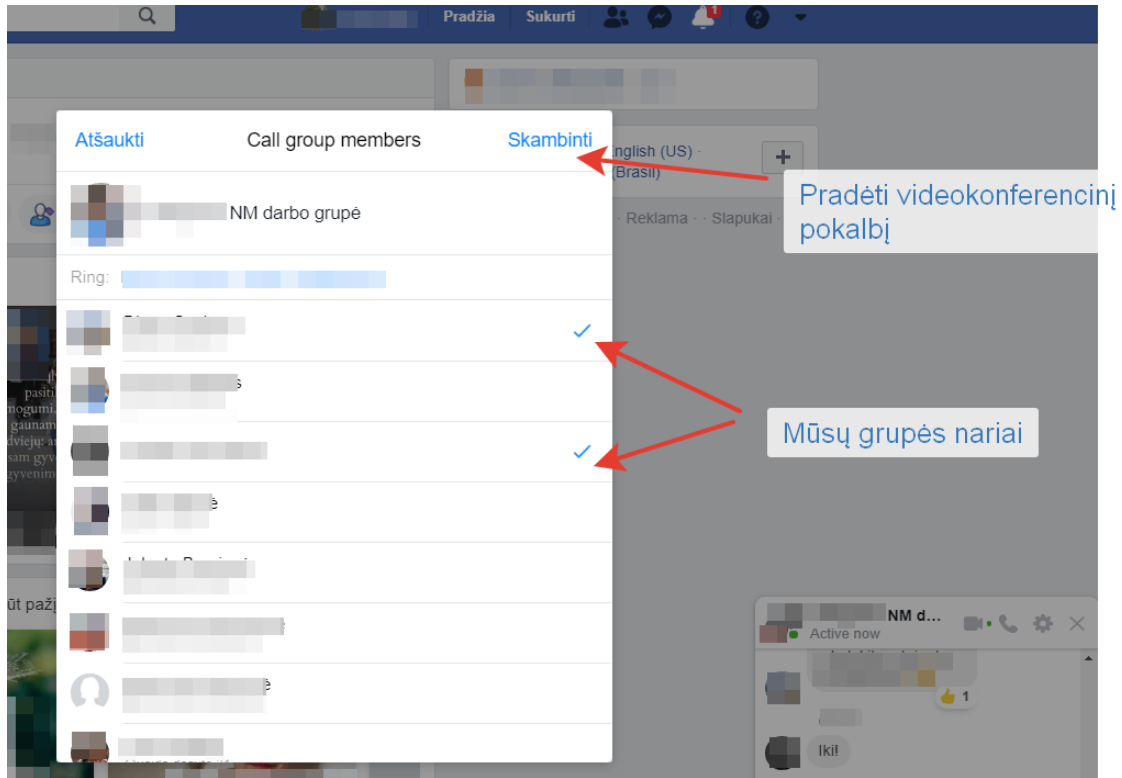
Pradžia Sukurti

Atšaukti Call group members Skambinti

NM darbo grupė

Ring:

nglish (US) ·
(Brasil)

+

· Reklama · · Slapukai ·

Pradėti videokonferencinį pokalbį

Mūsų grupės nariai

pasiti
nogumi
gaunam
dviejų a
sam gyv
gyvenim

ūt pažį

NM d...
Active now

1

Iki!